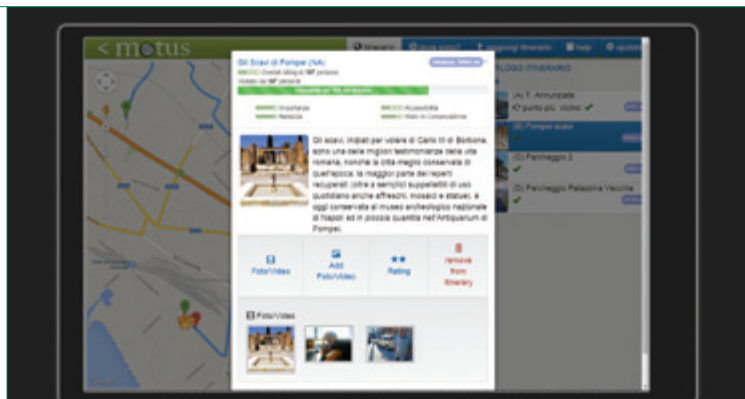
< motus

Itinerario

Aggiungi itinerario

help

Gli Scavi di Pompei (NA)

Overall rating di 197 persone

Visitato da 197 persone

Importanza

Accessibilità

Stato di Conservazione

Gli scavi, iniziati per volere di Carlo III di Borbone, sono una delle migliori testimonianze della vita romana, nonchè la città meglio conservata di quell'epoca; la maggior parte dei reperti recuperati (oltre a semplici suppellettili di uso quotidiano anche affreschi, mosaici e statue), è oggi conservata al museo archeologico nazionale di Napoli ed in piccola quantità nell'Antiquarium di Pompei.

Foto/Video

Add Foto/Video

Rating

remove from itinerary

Foto/Video

(A) T. Annunziata

punto più vicino

(B) Pompei scavi

(C) Parcheggio 2

(D) Parcheggio Palazzina Vecchia